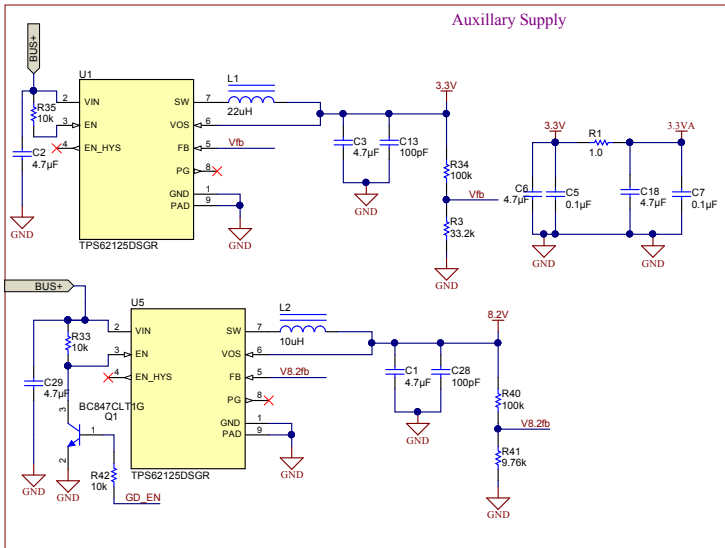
Auxillary Supply

BUS+

U1

VIN
EN
EN_HYS
SW
VOS
FB
PG
GND
PAD

2
3
4
7
6
5
8
1
9

R35
10k

C2
4.7µF

GND

TPS62125DSGR

L1
22uH

Vfb

GND

3.3V

C3
4.7µF

C13
100pF

GND

R34
100k

Vfb

R3
33.2k

GND

3.3V

R1
1.0

3.3VA

C6
4.7µF

C5
0.1µF

C18
4.7µF

C7
0.1µF

GND

GND

BUS+

U5

VIN
EN
EN_HYS
SW
VOS
FB
PG
GND
PAD

2
3
4
7
6
5
8
1
9

R33
10k

C29
4.7µF

BC847CLT1G
Q1

3
1
2

R42
10k

GD_EN

GND

GND

TPS62125DSGR

L2
10uH

V8.2fb

GND

8.2V

C1
4.7µF

C28
100pF

GND

R40
100k

V8.2fb

R41
9.76k

GND